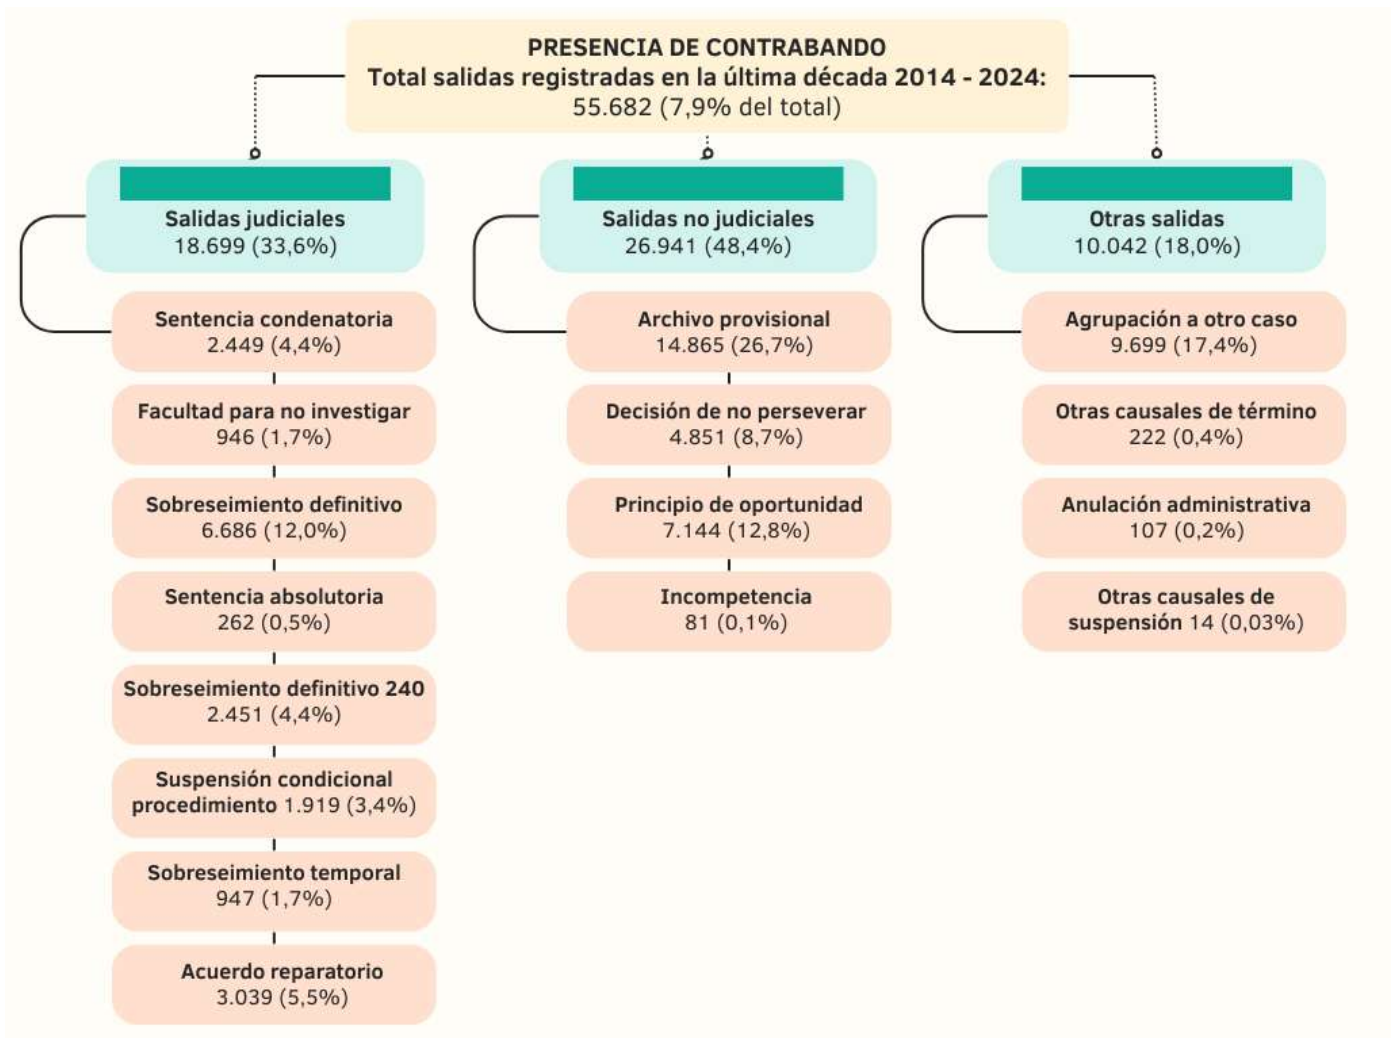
PRESENCIA DE CONTRABANDO
Total salidas registradas en la última década 2014 - 2024:
55.682 (7,9% del total)

Salidas judiciales
18.699 (33,6%)

Sentencia condenatoria
2.449 (4,4%)

Facultad para no investigar
946 (1,7%)

Sobreseimiento definitivo
6.686 (12,0%)

Sentencia absolutoria
262 (0,5%)

Sobreseimiento definitivo 240
2.451 (4,4%)

Suspensión condicional procedimiento 1.919 (3,4%)

Sobreseimiento temporal
947 (1,7%)

Acuerdo reparatorio
3.039 (5,5%)

Salidas no judiciales
26.941 (48,4%)

Archivo provisional
14.865 (26,7%)

Decisión de no perseverar
4.851 (8,7%)

Principio de oportunidad
7.144 (12,8%)

Incompetencia
81 (0,1%)

Otras salidas
10.042 (18,0%)

Agrupación a otro caso
9.699 (17,4%)

Otras causales de término
222 (0,4%)

Anulación administrativa
107 (0,2%)

Otras causales de suspensión 14 (0,03%)